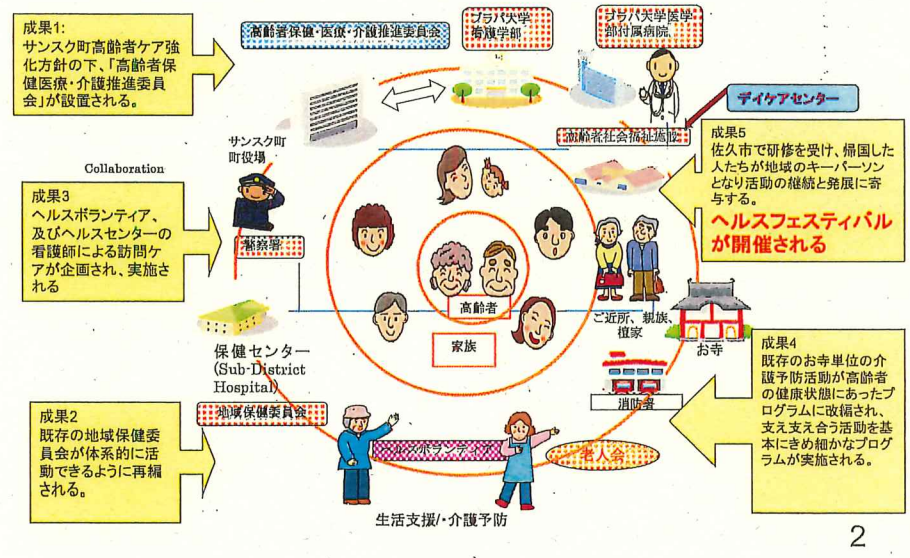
成果1:
サンスク町高齢者ケア強化方針の下、「高齢者保健医療・介護推進委員会」が設置される。

高齢者保健・医療・介護推進委員会

ブラパ大学看護学部

ブラパ大学医学部付属病院

デイケアセンター

高齢者社会福祉施設

成果5
佐久市で研修を受け、帰国した人たちが地域のキーパーソンとなり活動の継続と発展に寄与する。

ヘルスフェスティバルが開催される

サンスク町町役場

Collaboration

成果3
ヘルスボランティア、及びヘルスセンターの看護師による訪問ケアが企画され、実施される

警察署

高齢者

家族

ご近所、親族、檀家

お寺

保健センター
(Sub-District Hospital)

成果4
既存のお寺単位の介護予防活動が高齢者の健康状態にあったプログラムに改編され、支え支え合う活動を基本にきめ細かなプログラムが実施される。

消防署

成果2
既存の地域保健委員会が体系的に活動できるように再編される。

地域保健委員会

ヘルスボランティア

老人会

生活支援/・介護予防

2